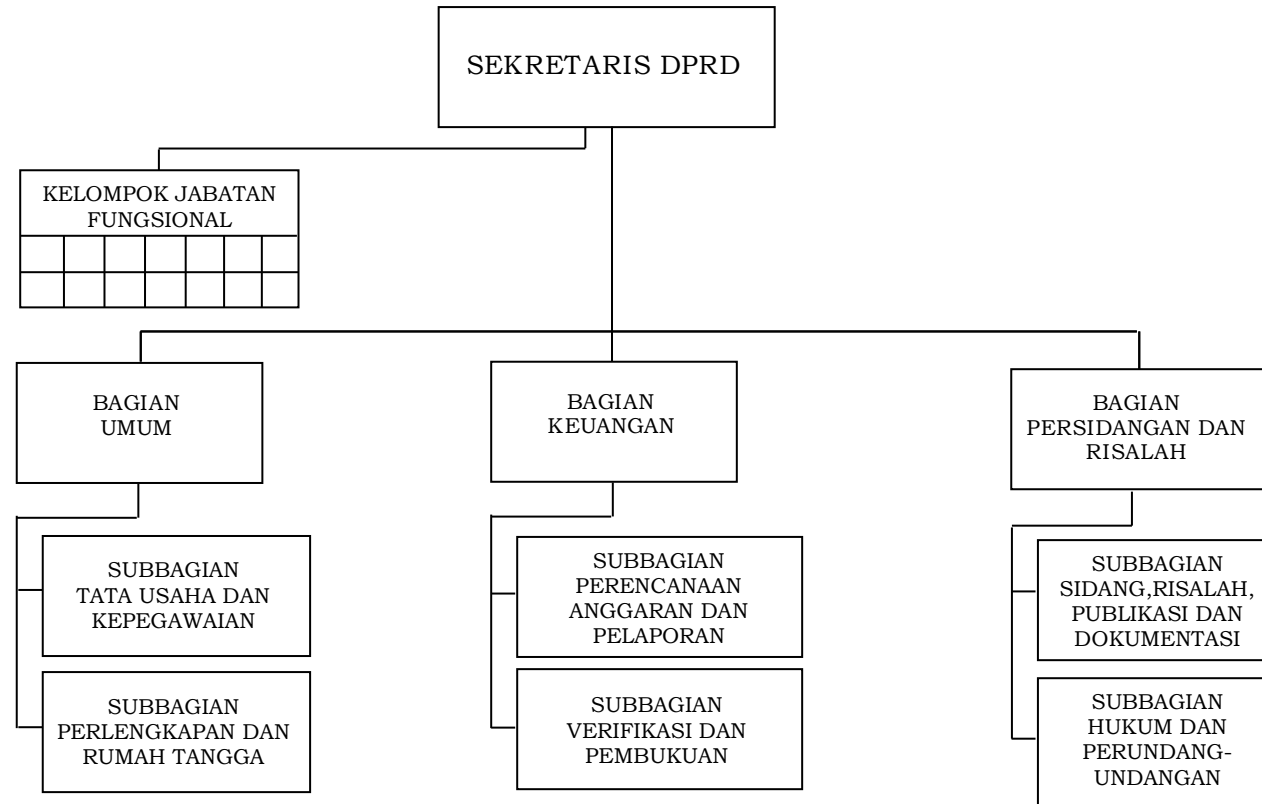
SEKRETARIS DPRD

KELOMPOK JABATAN FUNGSIONAL

BAGIAN UMUM

SUBBAGIAN TATA USAHA DAN KEPEGAWAIAN

SUBBAGIAN PERLENGKAPAN DAN RUMAH TANGGA

BAGIAN KEUANGAN

SUBBAGIAN PERENCANAAN ANGGARAN DAN PELAPORAN

SUBBAGIAN VERIFIKASI DAN PEMBUKUAN

BAGIAN PERSIDANGAN DAN RISALAH

SUBBAGIAN SIDANG,RISALAH, PUBLIKASI DAN DOKUMENTASI

SUBBAGIAN HUKUM DAN PERUNDANG-UNDANGAN